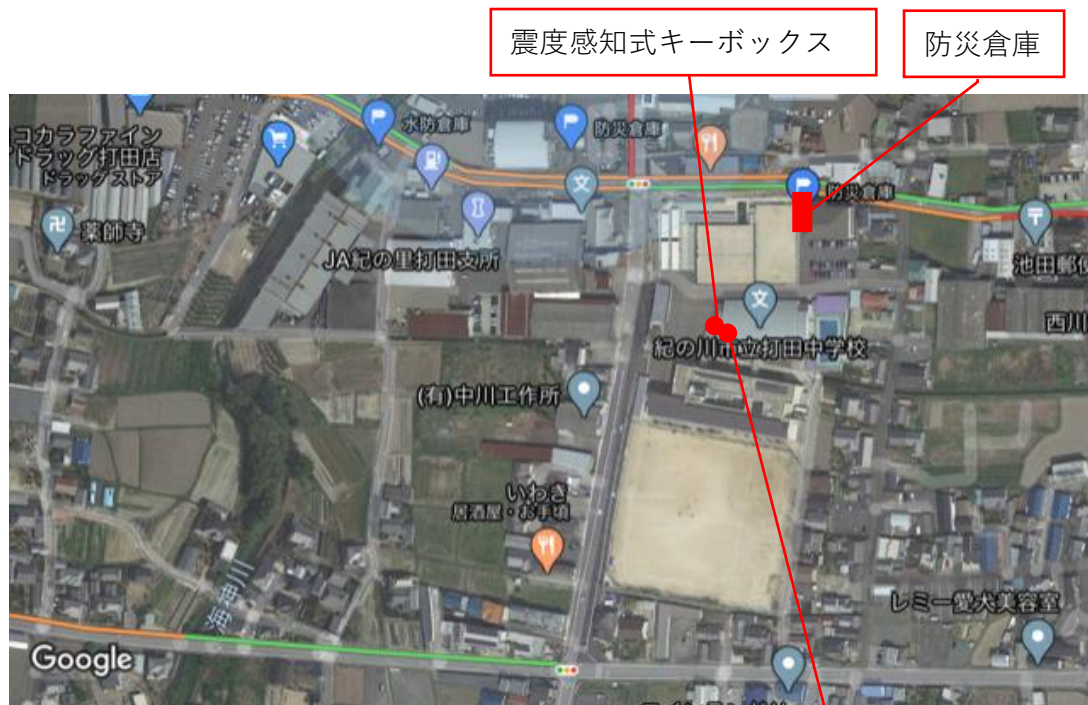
震度感知式キーボックス

防災倉庫

コカラファイン
ドラッグ打田店
ドラッグストア

水防倉庫

防災倉庫

薬師寺

防災倉庫

JA紀の里打田支所

池田郵便

西川

紀の川市立打田中学校

(有)中川工作所

いわき
居酒屋・お手頃

レミー愛犬美容室

Google